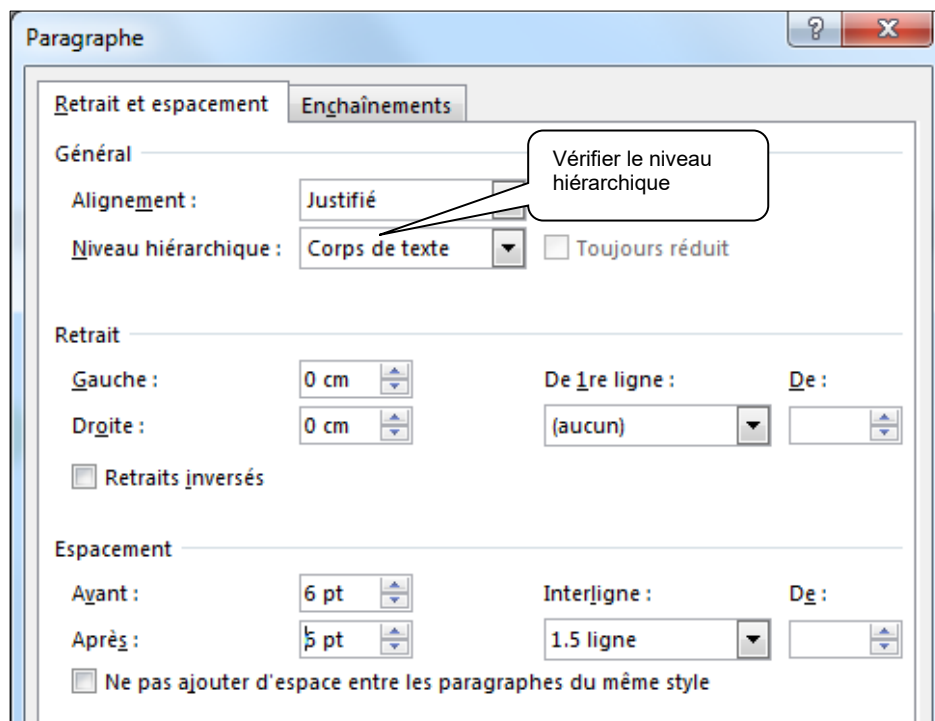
Paragraphe

?

X

Retrait et espacement

Enchaînements

Général

Vérifier le niveau hiérarchique

Alignement :

Justifié

Niveau hiérarchique :

Corps de texte

Toujours réduit

Retrait

Gauche :

0 cm

De 1re ligne :

De :

Droite :

0 cm

(aucun)

Retraits inversés

Espacement

Avant :

6 pt

Interligne :

De :

Après :

5 pt

1.5 ligne

Ne pas ajouter d'espace entre les paragraphes du même style